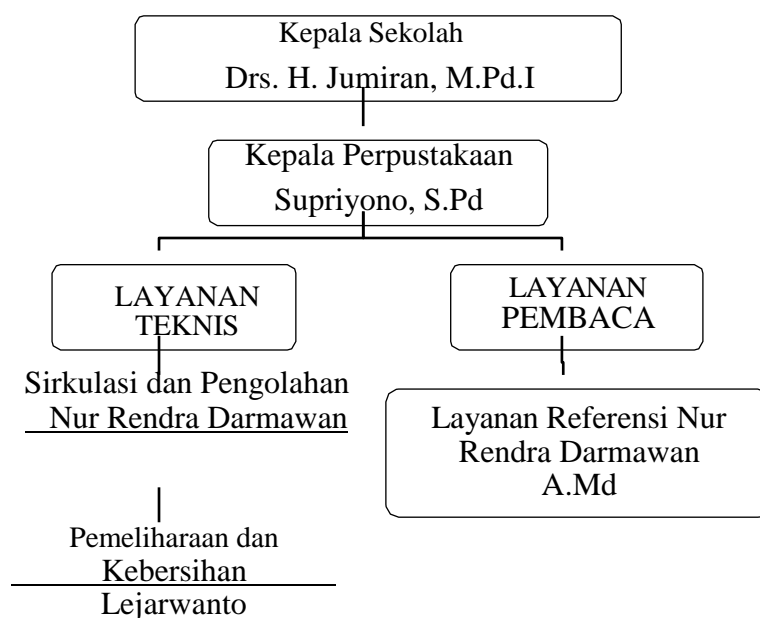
Kepala Sekolah
Drs. H. Jumiran, M.Pd.I

Kepala Perpustakaan
Supriyono, S.Pd

LAYANAN TEKNIS

LAYANAN PEMBACA

Sirkulasi dan Pengolahan
Nur Rendra Darmawan

Layanan Referensi Nur Rendra Darmawan A.Md

Pemeliharaan dan Kebersihan
Lejarwanto